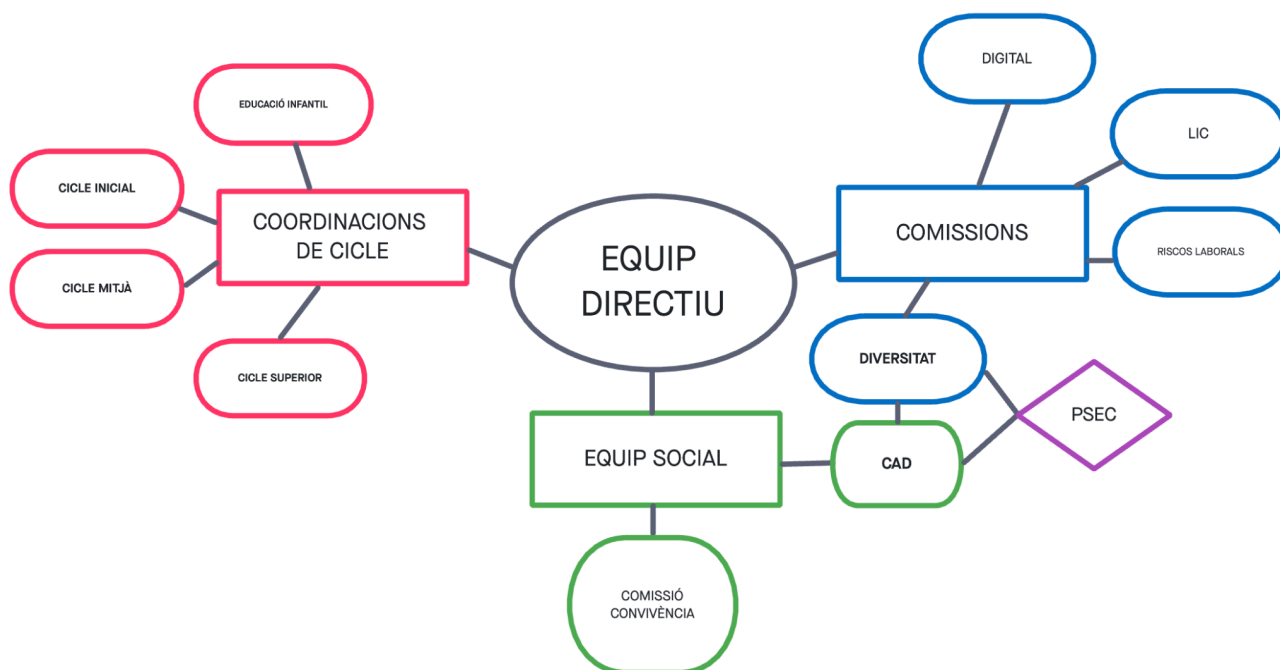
EQUIP DIRECTIU

COORDINACIONS DE CICLE

EDUCACIÓ INFANTIL

CICLE INICIAL

CICLE MITJÀ

CICLE SUPERIOR

COMISSIONS

DIGITAL

LIC

RISCOS LABORALS

DIVERSITAT

PSEC

CAD

EQUIP SOCIAL

COMISSIÓ CONVIVÈNCIA